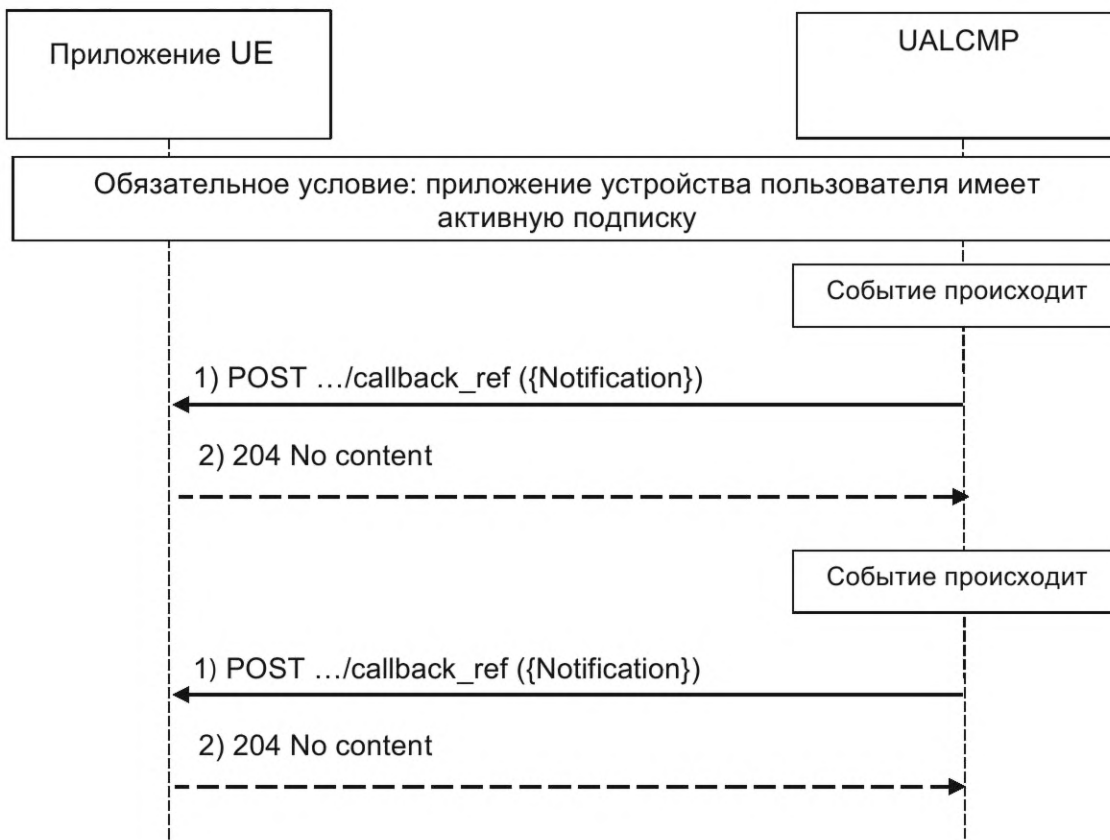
Приложение UE

UALCMP

Обязательное условие: приложение устройства пользователя имеет активную подписку

Событие происходит

1) POST …/callback_ref ({Notification})

2) 204 No content

Событие происходит

1) POST …/callback_ref ({Notification})

2) 204 No content